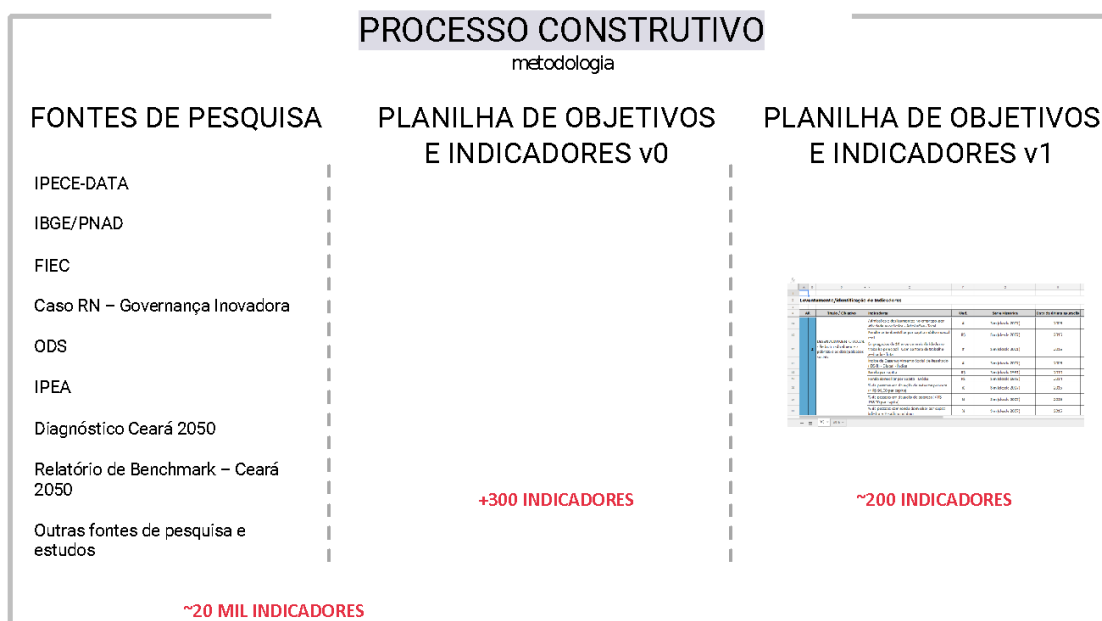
PROCESSO CONSTRUTIVO

metodologia

FONTES DE PESQUISA

IPECE-DATA

IBGE/PNAD

FIEC

Caso RN – Governança Inovadora

ODS

IPEA

Diagnóstico Ceará 2050

Relatório de Benchmark – Ceará 2050

Outras fontes de pesquisa e estudos

~20 MIL INDICADORES

PLANILHA DE OBJETIVOS E INDICADORES v0

+300 INDICADORES

PLANILHA DE OBJETIVOS E INDICADORES v1

Levantamento/Identificação de Indicadores

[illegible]

~200 INDICADORES